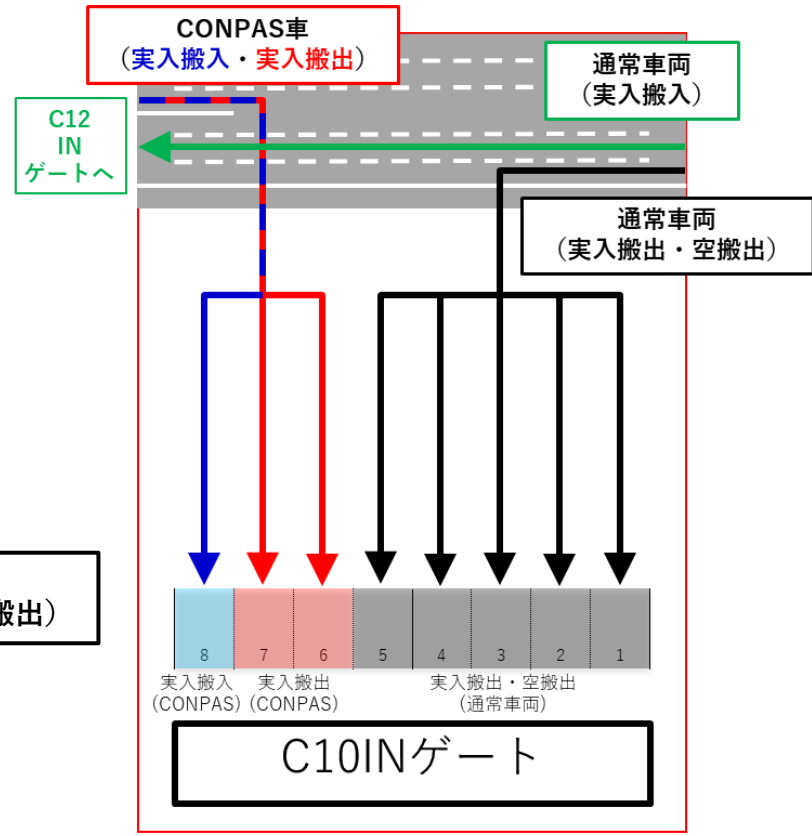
CONPAS車
（実入搬入・実入搬出）

通常車両
（実入搬入）

C12
IN
ゲートへ

通常車両
（実入搬出・空搬出）

搬出）

8
7
6
5
4
3
2
1

実入搬入
（CONPAS）

実入搬出
（CONPAS）

実入搬出・空搬出
（通常車両）

C10INゲート